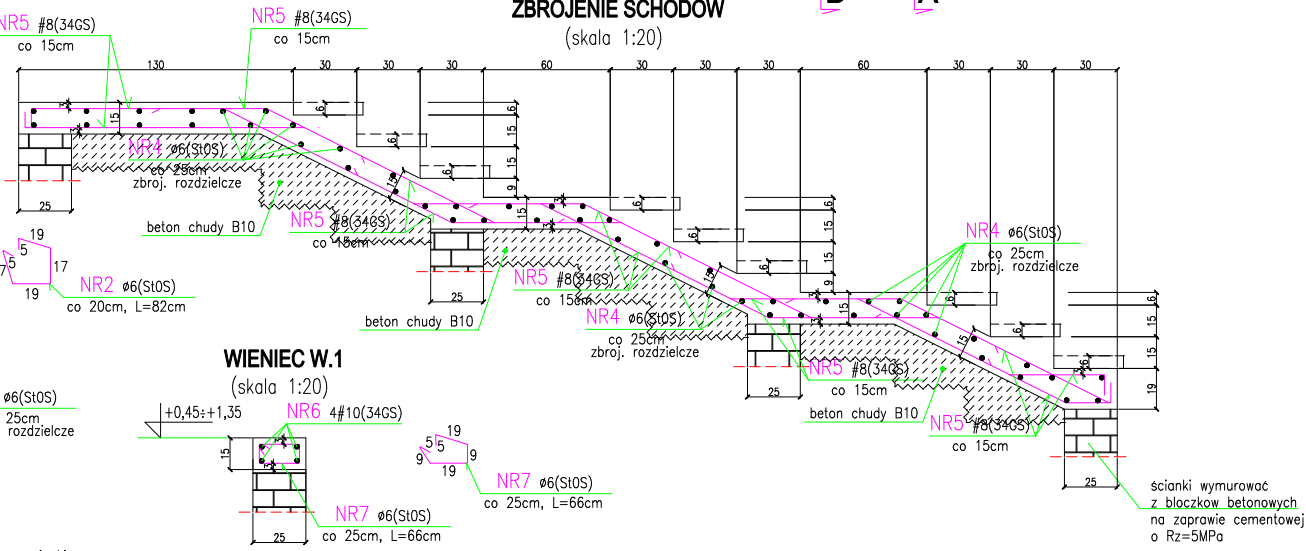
ZBROJENIE SCHODÓW
(skala 1:20)

NR5 #8(34GS)
co 15cm

NR5 #8(34GS)
co 15cm

130 30 30 30 60 30 30 30 60 30 25 30

6 15 6 15 15 9 15 6 15 6 15 9 6 15 6 15 6 15 19 6 15

NR4 ø6(St0S)
co 25cm
zbroj. rozdzielcze

25

beton chudy B10

NR5 #8(34GS)
co 15cm

25

19
5
7
17
19
NR2 ø6(St0S)
co 20cm, L=82cm

NR5 #8(34GS)
co 15cm

beton chudy B10

NR4 ø6(St0S)
co 25cm
zbroj. rozdzielcze

NR4 ø6(St0S)
co 25cm
zbroj. rozdzielcze

25

NR5 #8(34GS)
co 15cm

beton chudy B10

NR5 #8(34GS)
co 15cm

25

WIENIEC W.1
(skala 1:20)

ø6(St0S)
25cm
rozdzielcze

+0,45÷+1,35
NR6 4#10(34GS)
15
25

19
5 5
9
19
NR7 ø6(St0S)
co 25cm, L=66cm

NR7 ø6(St0S)
co 25cm, L=66cm

ścianki wymurować
z bloczków betonowych
na zaprawie cementowej
o Rz=5MPa